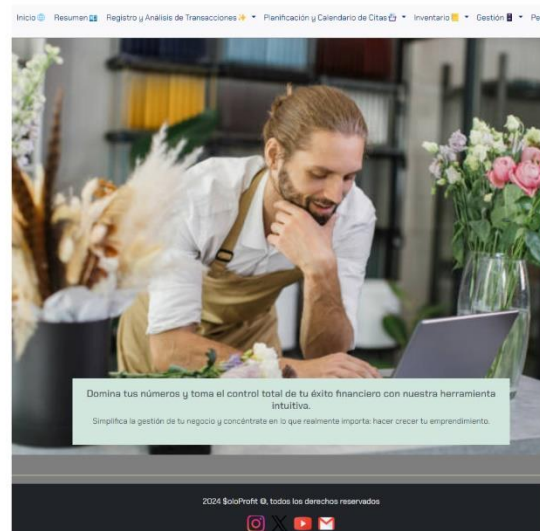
Inicio Resumen Registro y Análisis de Transacciones ▾ Planificación y Calendario de Citas ▾ Inventario ▾ Gestión ▾ Pe

Domina tus números y toma el control total de tu éxito financiero con nuestra herramienta intuitiva.

Simplifica la gestión de tu negocio y concéntrate en lo que realmente importa: hacer crecer tu emprendimiento.

2024 $oloProfit ©, todos los derechos reservados